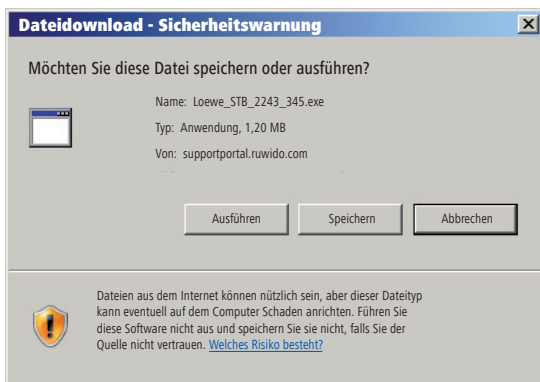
Dateidownload - Sicherheitswarnung

Möchten Sie diese Datei speichern oder ausführen?

Name: Loewe_STB_2243_345.exe

Typ: Anwendung, 1,20 MB

Von: supportportal.ruwido.com

Ausführen Speichern Abbrechen

Dateien aus dem Internet können nützlich sein, aber dieser Dateityp kann eventuell auf dem Computer Schaden anrichten. Führen Sie diese Software nicht aus und speichern Sie sie nicht, falls Sie der Quelle nicht vertrauen. Welches Risiko besteht?